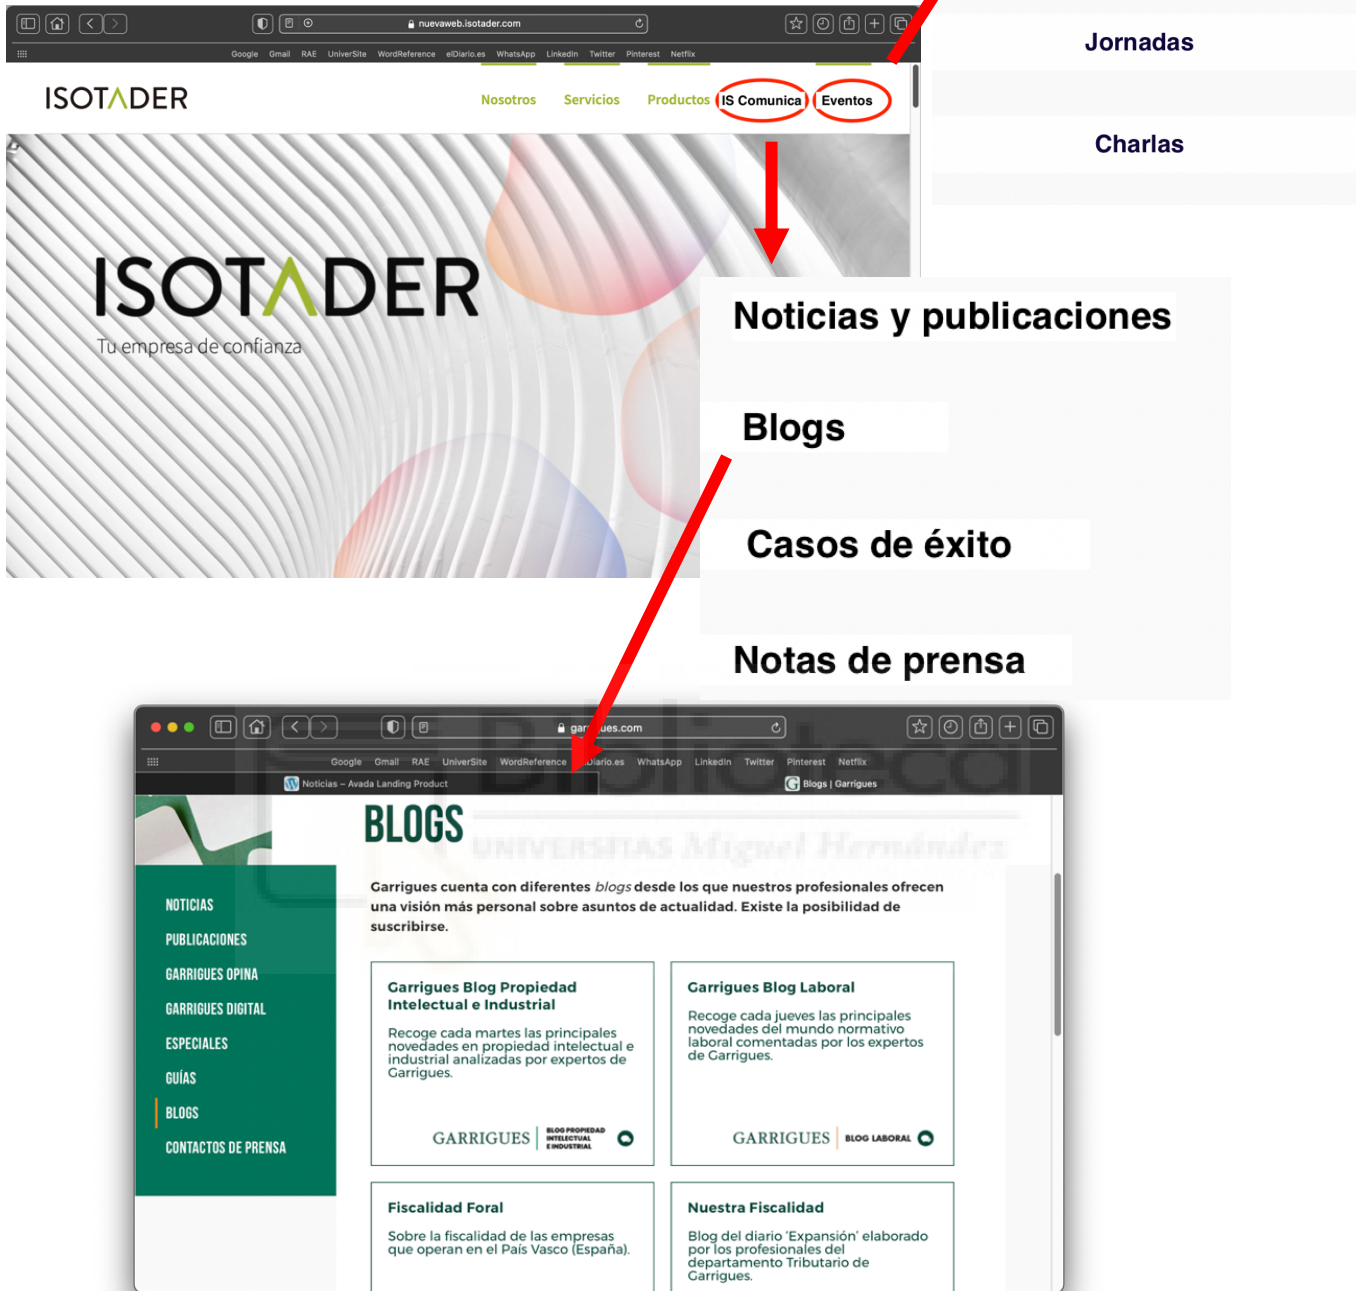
nuevaweb.isotader.com

Google Gmail RAE UniverSite WordReference elDiario.es WhatsApp Linkedin Twitter Pinterest Netflix

ISOTADER

Nosotros Servicios Productos IS Comunica Eventos

Jornadas

Charlas

ISOTADER
Tu empresa de confianza

Noticias y publicaciones

Blogs

Casos de éxito

Notas de prensa

gar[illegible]ues.com

Google Gmail RAE UniverSite WordReference elDiario.es WhatsApp LinkedIn Twitter Pinterest Netflix

Noticias – Avada Landing Product

Blogs | Garrigues

BLOGS

UNIVERSITAS Miguel Hernández

NOTICIAS
PUBLICACIONES
GARRIGUES OPINA
GARRIGUES DIGITAL
ESPECIALES
GUÍAS
BLOGS
CONTACTOS DE PRENSA

Garrigues cuenta con diferentes *blogs* desde los que nuestros profesionales ofrecen una visión más personal sobre asuntos de actualidad. Existe la posibilidad de suscribirse.

Garrigues Blog Propiedad Intelectual e Industrial

Recoge cada martes las principales novedades en propiedad intelectual e industrial analizadas por expertos de Garrigues.

GARRIGUES | BLOG PROPIEDAD INTELECTUAL E INDUSTRIAL

Garrigues Blog Laboral

Recoge cada jueves las principales novedades del mundo normativo laboral comentadas por los expertos de Garrigues.

GARRIGUES | BLOG LABORAL

Fiscalidad Foral

Sobre la fiscalidad de las empresas que operan en el País Vasco (España).

Nuestra Fiscalidad

Blog del diario 'Expansión' elaborado por los profesionales del departamento Tributario de Garrigues.